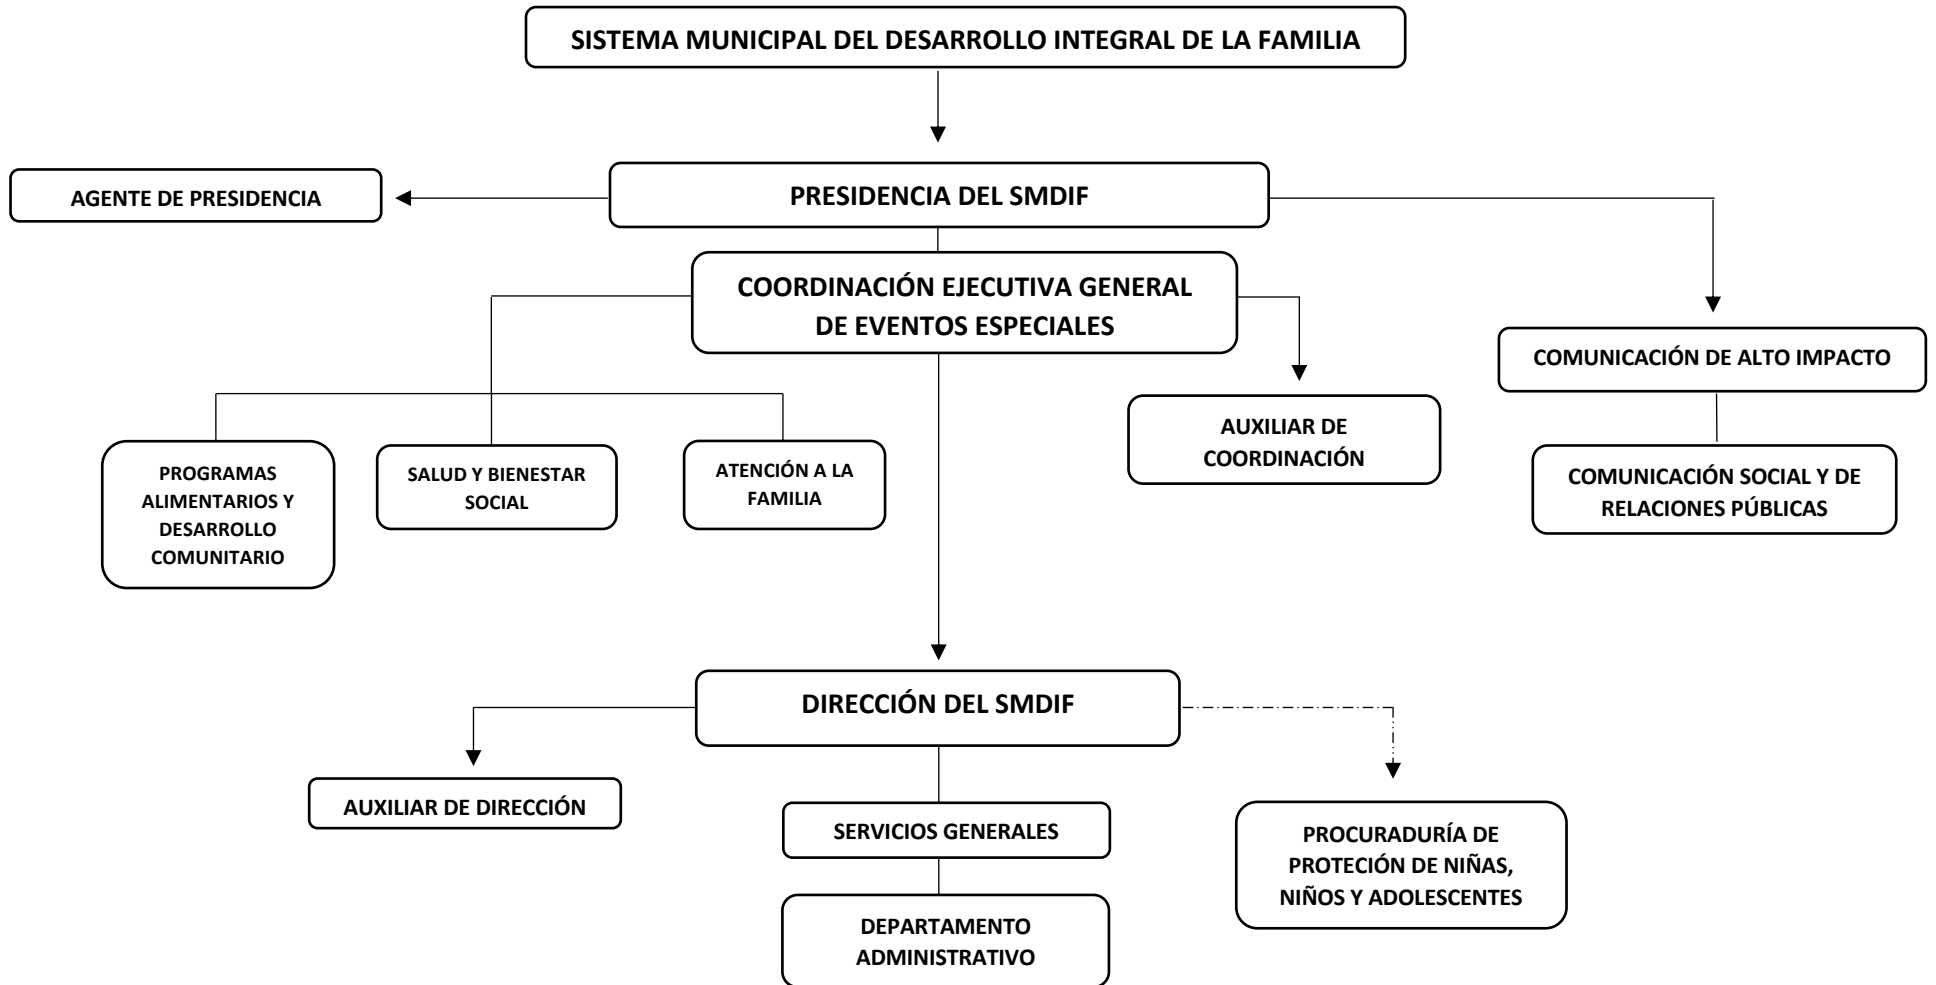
SISTEMA MUNICIPAL DEL DESARROLLO INTEGRAL DE LA FAMILIA

AGENTE DE PRESIDENCIA

PRESIDENCIA DEL SMDIF

COORDINACIÓN EJECUTIVA GENERAL DE EVENTOS ESPECIALES

COMUNICACIÓN DE ALTO IMPACTO

PROGRAMAS ALIMENTARIOS Y DESARROLLO COMUNITARIO

SALUD Y BIENESTAR SOCIAL

ATENCIÓN A LA FAMILIA

AUXILIAR DE COORDINACIÓN

COMUNICACIÓN SOCIAL Y DE RELACIONES PÚBLICAS

DIRECCIÓN DEL SMDIF

AUXILIAR DE DIRECCIÓN

SERVICIOS GENERALES

DEPARTAMENTO ADMINISTRATIVO

PROCURADURÍA DE PROTECIÓN DE NIÑAS, NIÑOS Y ADOLESCENTES